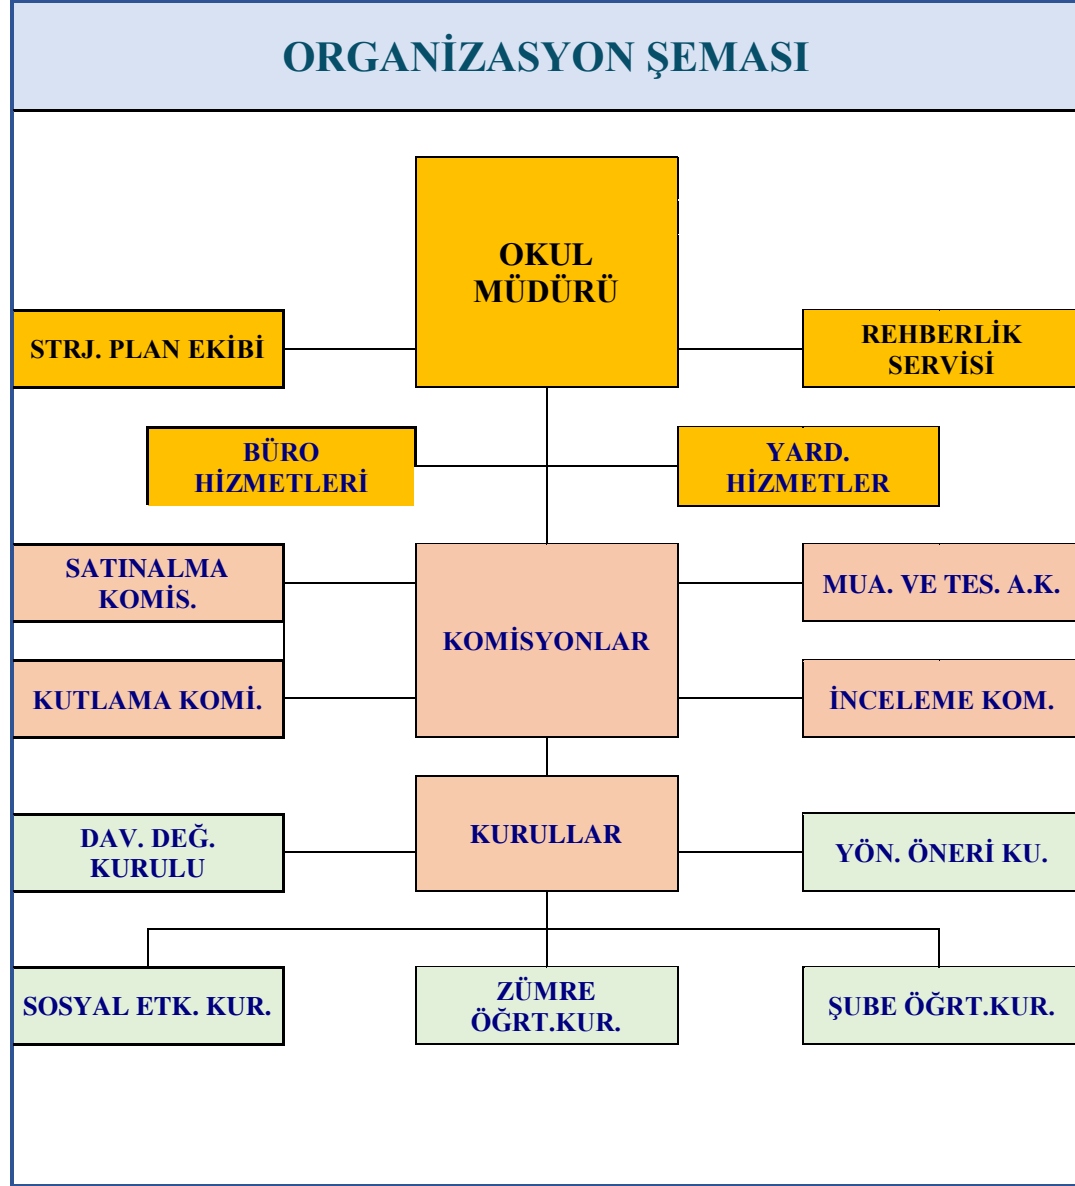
ORGANİZASYON ŞEMASI

OKUL MÜDÜRÜ

STRJ. PLAN EKİBİ

REHBERLİK SERVİSİ

BÜRO HİZMETLERİ

YARD. HİZMETLER

SATINALMA KOMİS.

KOMİSYONLAR

MUA. VE TES. A.K.

KUTLAMA KOMİ.

İNCELEME KOM.

DAV. DEĞ. KURULU

KURULLAR

YÖN. ÖNERİ KU.

SOSYAL ETK. KUR.

ZÜMRE ÖĞRT.KUR.

ŞUBE ÖĞRT.KUR.